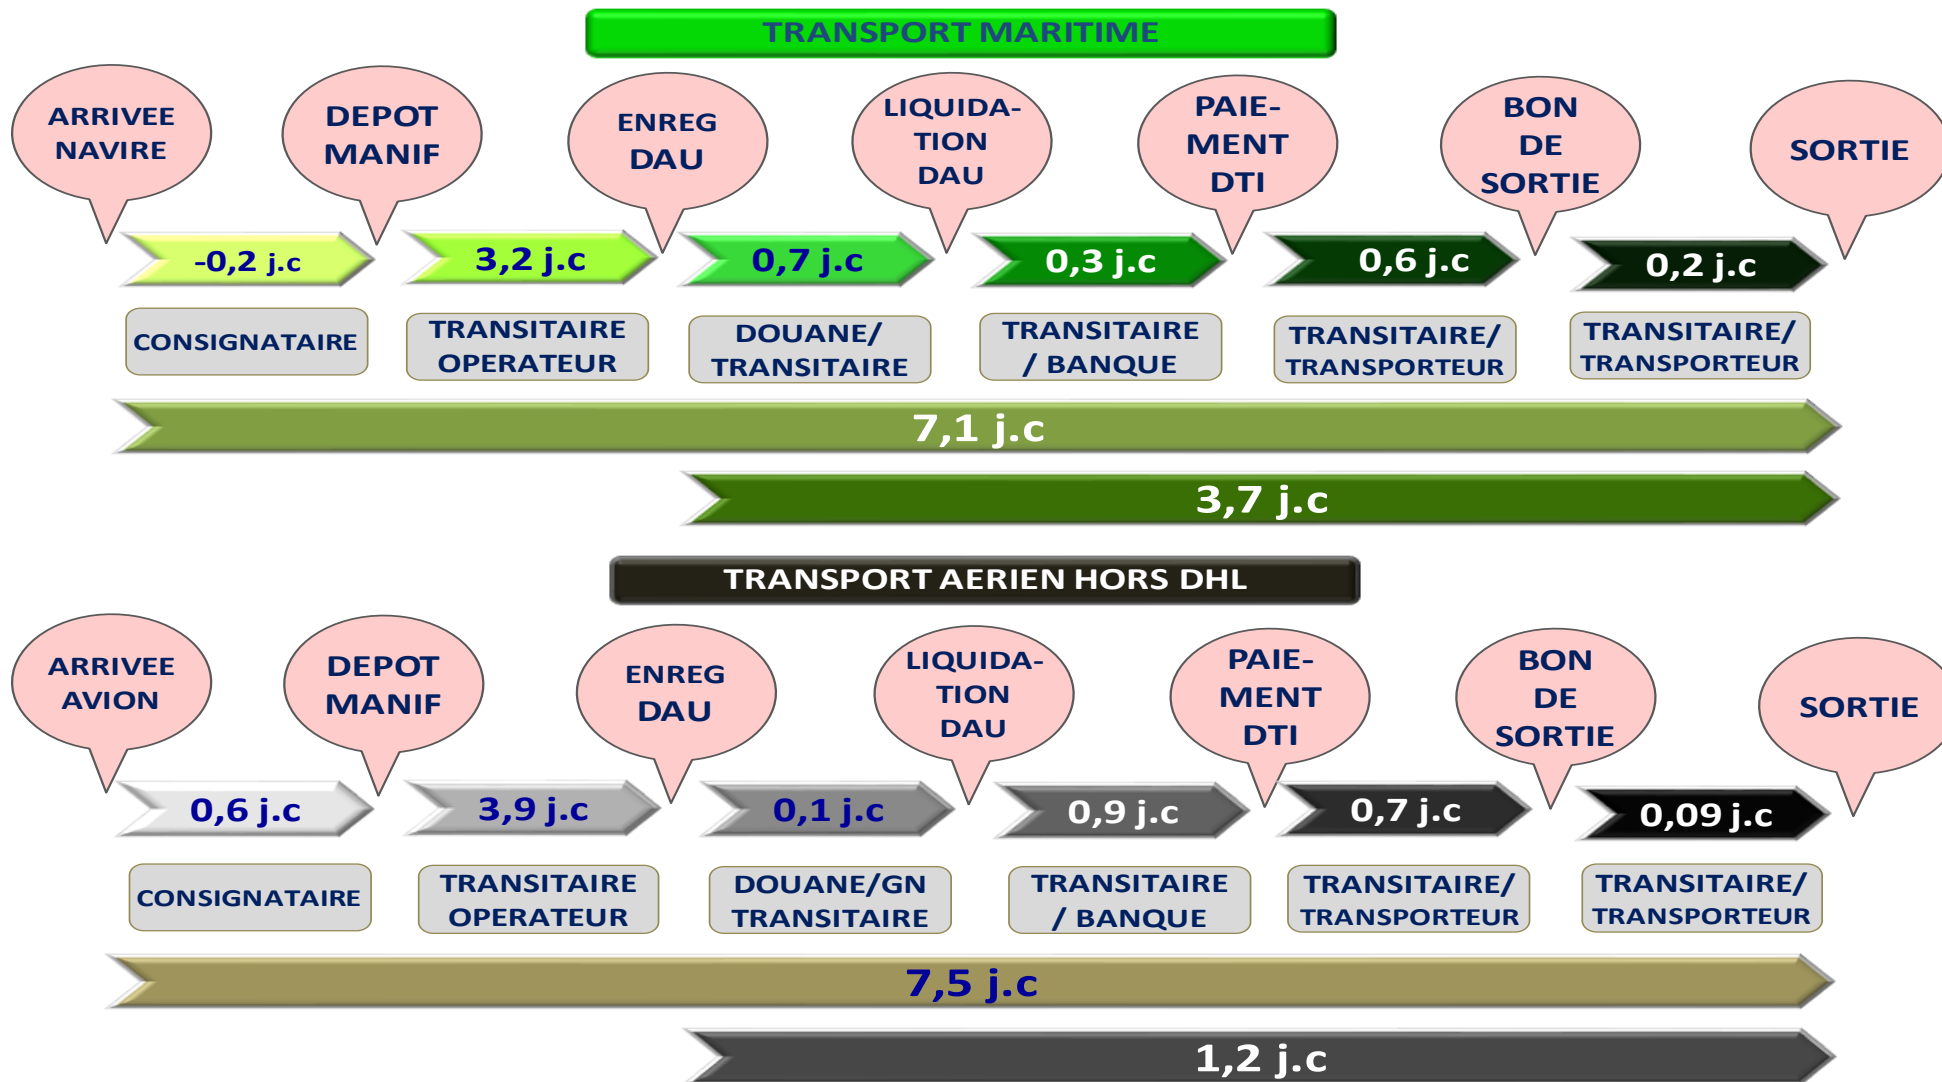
TRANSPORT MARITIME

ARRIVEE NAVIRE

DEPOT MANIF

ENREG DAU

LIQUIDATION DAU

PAIEMENT DTI

BON DE SORTIE

SORTIE

-0,2 j.c

3,2 j.c

0,7 j.c

0,3 j.c

0,6 j.c

0,2 j.c

CONSIGNATAIRE

TRANSITAIRE OPERATEUR

DOUANE/ TRANSITAIRE

TRANSITAIRE / BANQUE

TRANSITAIRE/ TRANSPORTEUR

TRANSITAIRE/ TRANSPORTEUR

7,1 j.c

3,7 j.c

TRANSPORT AERIEN HORS DHL

ARRIVEE AVION

DEPOT MANIF

ENREG DAU

LIQUIDATION DAU

PAIEMENT DTI

BON DE SORTIE

SORTIE

0,6 j.c

3,9 j.c

0,1 j.c

0,9 j.c

0,7 j.c

0,09 j.c

CONSIGNATAIRE

TRANSITAIRE OPERATEUR

DOUANE/GN TRANSITAIRE

TRANSITAIRE / BANQUE

TRANSITAIRE/ TRANSPORTEUR

TRANSITAIRE/ TRANSPORTEUR

7,5 j.c

1,2 j.c